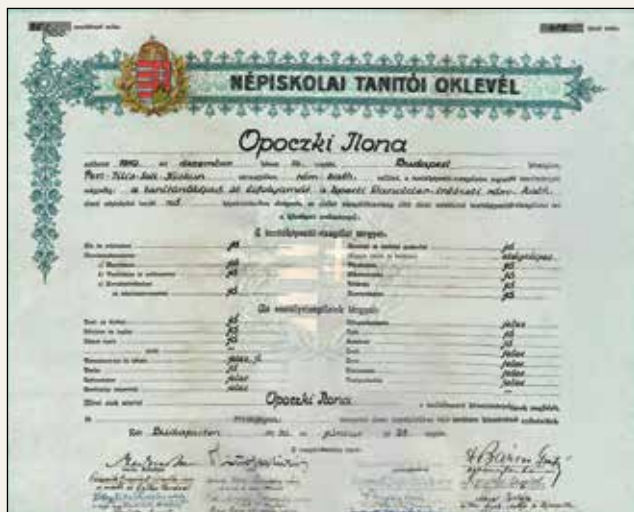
NÉPISKOLAI TANITÓI OKLEVÉL

Opoczki Ilona

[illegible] 1910 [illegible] december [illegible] Budapest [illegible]
Pest-Pilis-Solt-Kiskun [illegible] róm. kath. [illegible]
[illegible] a tanítóképzőt az Erzsébet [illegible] róm. kath.
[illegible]

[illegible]

| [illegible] | jó | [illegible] | jó |
|---|---|---|---|
| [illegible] | | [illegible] | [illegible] |
| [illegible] | jó | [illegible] | jó |
| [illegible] | jó | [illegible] | jó |
| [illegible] | jó | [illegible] | jó |

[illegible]

| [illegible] | jó | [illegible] | jeles |
|---|---|---|---|
| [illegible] | jó | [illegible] | jó |
| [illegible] | jó | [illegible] | jó |
| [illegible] | jeles jó | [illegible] | jeles |
| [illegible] | jó | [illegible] | jeles |
| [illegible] | jeles | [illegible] | jeles |
| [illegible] | jeles | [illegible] | jeles |

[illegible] Opoczki Ilona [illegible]

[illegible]

Kelt Budapesten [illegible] 19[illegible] junius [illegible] 28. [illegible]

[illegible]